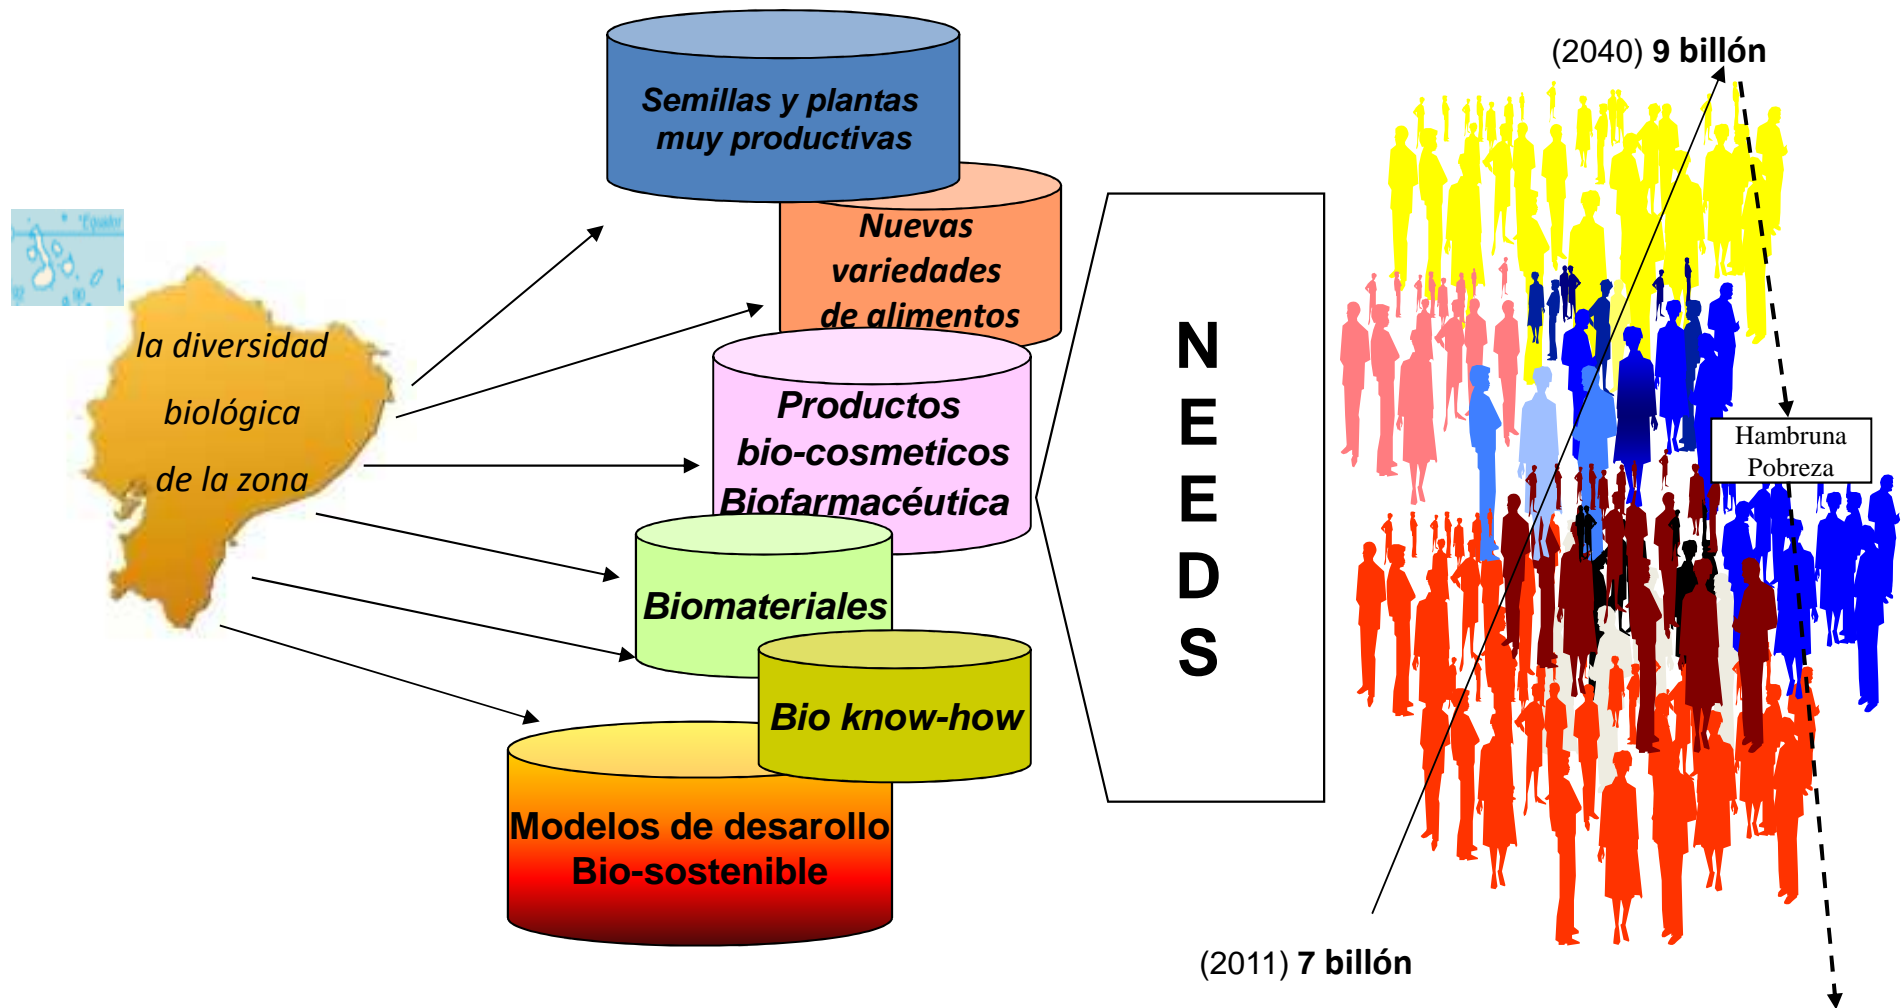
Ecuador

la diversidad biológica de la zona

Semillas y plantas muy productivas

Nuevas variedades de alimentos

Productos bio-cosmeticos Biofarmacéutica

Biomateriales

Bio know-how

Modelos de desarollo Bio-sostenible

N
E
E
D
S

(2040) **9 billón**

Hambruna
Pobreza

(2011) **7 billón**